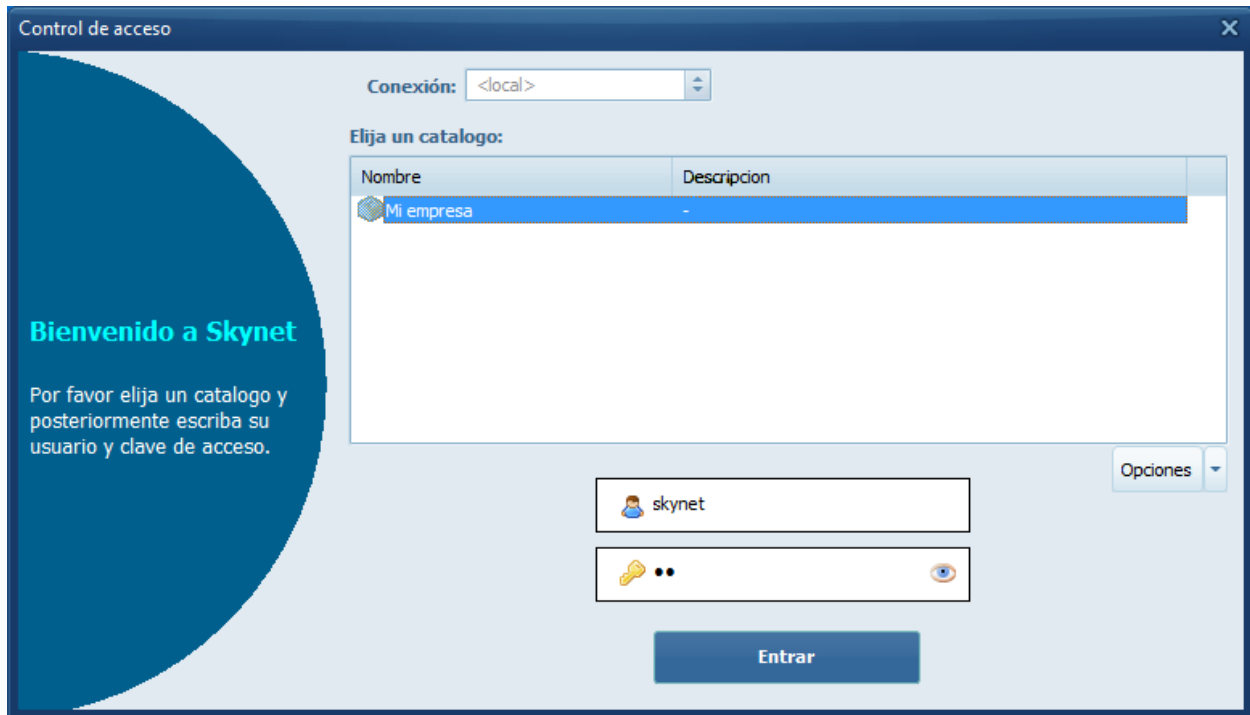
Control de acceso

Bienvenido a Skynet

Por favor elija un catalogo y posteriormente escriba su usuario y clave de acceso.

Conexión: <local>

Elija un catalogo:

| Nombre | Descripcion |
|---|---|
| Mi empresa | - |

Opciones

skynet

••

Entrar